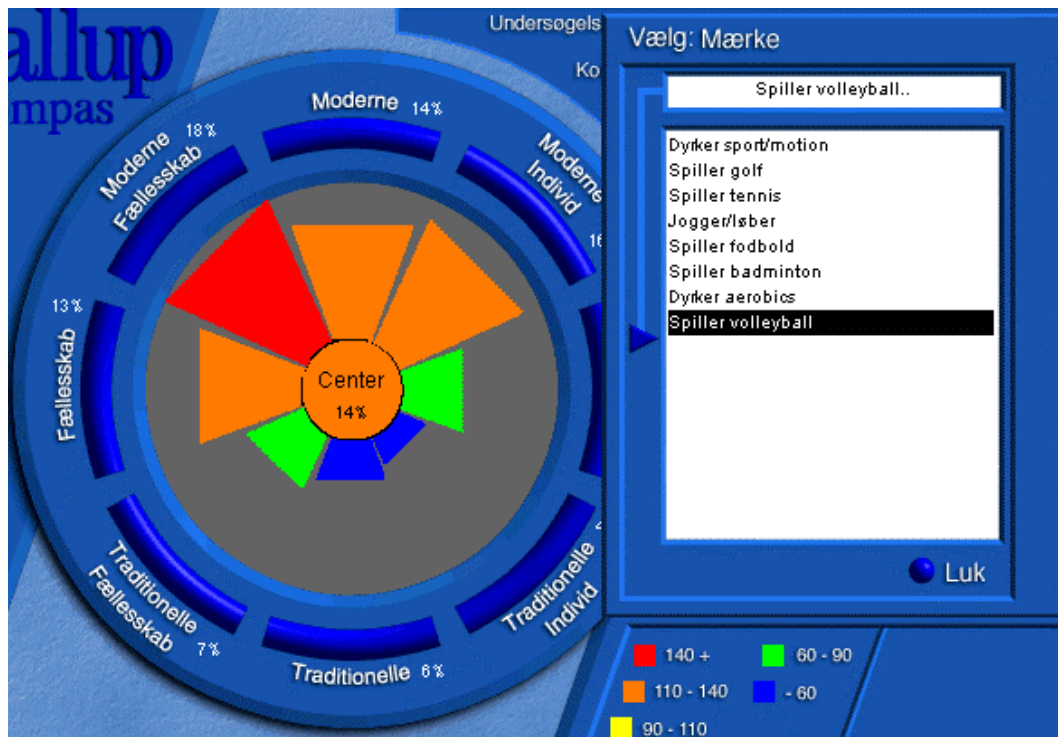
allup
mpas

Undersøgels
Ko

Moderne 14%
Moderne Fællesskab 18%
Moderne Individ
16
13%
Fællesskab
Center
14%
Traditionelle Fællesskab 7%
Traditionelle 6%
Traditionelle Individ
4

Vælg: Mærke

Spiller volleyball..

Dyrker sport/motion
Spiller golf
Spiller tennis
Jogger/løber
Spiller fodbold
Spiller badminton
Dyrker aerobics
Spiller volleyball

Luk

140 +
60 - 90
110 - 140
- 60
90 - 110